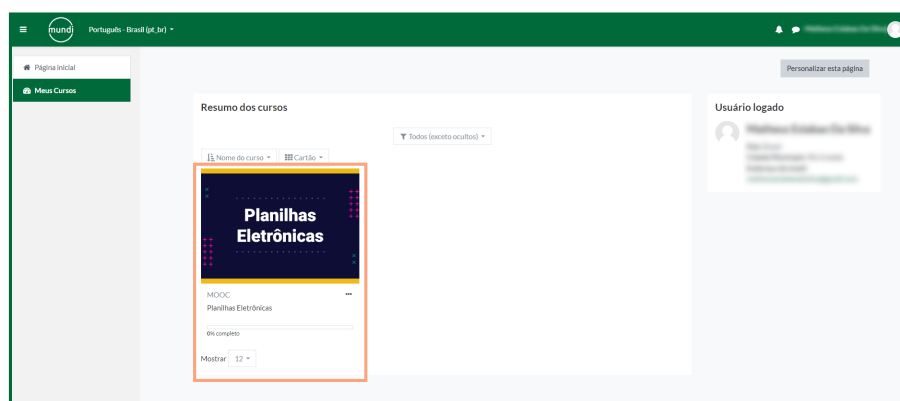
mundi Português - Brasil (pt_br)

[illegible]

Página inicial

Meus Cursos

Personalizar esta página

Resumo dos cursos

Todos (exceto ocultos)

Nome do curso

Cartão

Planilhas Eletrônicas

MOOC

Planilhas Eletrônicas

0% completo

Mostrar 12

Usuário logado

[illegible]

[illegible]